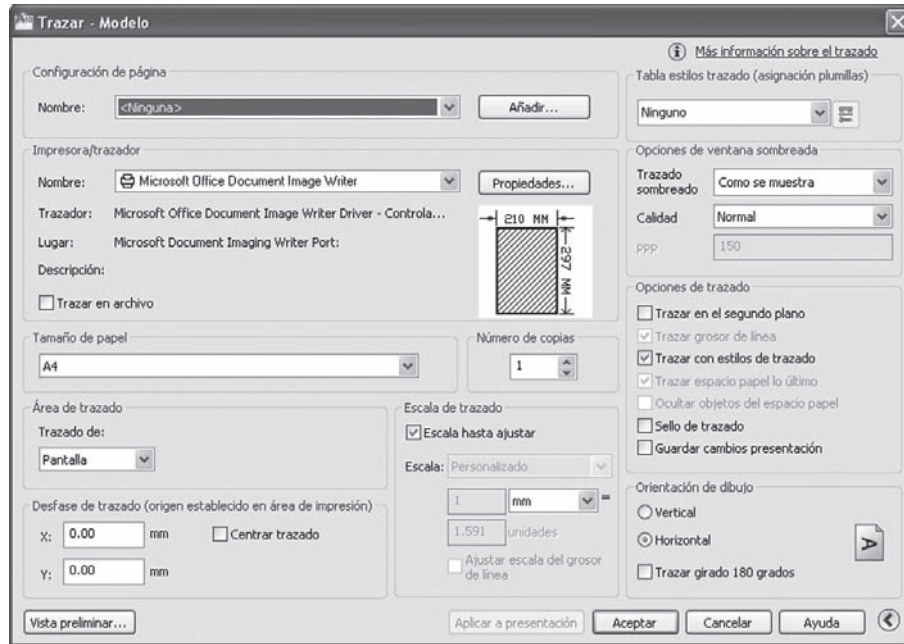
Trazar - Modelo

Más información sobre el trazado

Configuración de página

Nombre: <Ninguna> Añadir...

Impresora/trazador

Nombre: Microsoft Office Document Image Writer Propiedades...

Trazador: Microsoft Office Document Image Writer Driver - Controla...

Lugar: Microsoft Document Imaging Writer Port:

Descripción:

210 MM

297 MM

Trazar en archivo

Tamaño de papel

A4

Número de copias

1

Área de trazado

Trazado de:

Pantalla

Desfase de trazado (origen establecido en área de impresión)

X: 0.00 mm Centrar trazado

Y: 0.00 mm

Escala de trazado

Escala hasta ajustar

Escala: Personalizado

1 mm =

1.591 unidades

Ajustar escala del grosor de línea

Tabla estilos trazado (asignación plumillas)

Ninguno

Opciones de ventana sombreada

Trazado sombreado Como se muestra

Calidad Normal

PPP 150

Opciones de trazado

Trazar en el segundo plano

Trazar grosor de línea

Trazar con estilos de trazado

Trazar espacio papel lo último

Ocultar objetos del espacio papel

Sello de trazado

Guardar cambios presentación

Orientación de dibujo

Vertical

Horizontal

Trazar girado 180 grados

Vista preliminar... Aplicar a presentación Aceptar Cancelar Ayuda